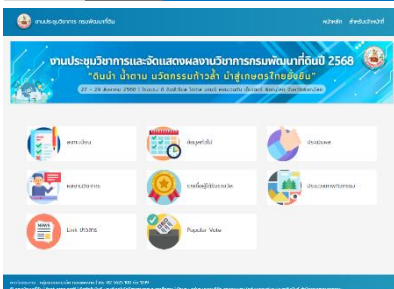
งานประชุมวิชาการ กรมพัฒนาที่ดิน

หน้าหลัก สำหรับเจ้าหน้าที่

งานประชุมวิชาการและจัดแสดงผลงานวิชาการกรมพัฒนาที่ดินปี 2568

"ดินน้ำ น้ำงาม นวัตกรรมก้าวล้ำ นำสู่เกษตรไทยยั่งยืน"

27 - 28 สิงหาคม 2568 | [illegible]

ลงทะเบียน

ข้อมูลทั่วไป

ประเมินผล

ผลงานวิชาการ

รางวัลผู้ได้รับรางวัล

ประมวลภาพกิจกรรม

Live Streams

Popular Vote

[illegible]